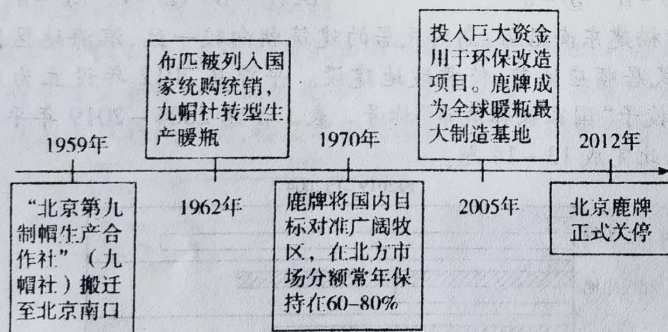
1959年

“北京第九制帽生产合作社”（九帽社）搬迁至北京南口

布匹被列入国家统购统销，九帽社转型生产暖瓶

1962年

1970年

鹿牌将国内目标对准广阔牧区，在北方市场分额常年保持在60–80%

投入巨大资金用于环保改造项目。鹿牌成为全球暖瓶最大制造基地

2005年

2012年

北京鹿牌正式关停